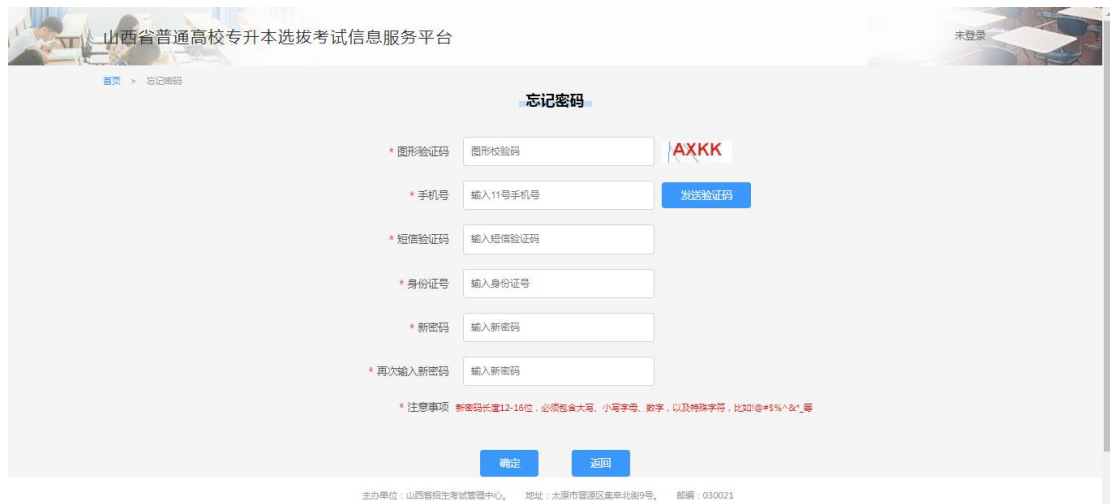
山西省普通高校专升本选拔考试信息服务平台

未登录

首页 > 忘记密码

忘记密码

* 图形验证码 图形校验码 AXKK

* 手机号 输入11号手机号 发送验证码

* 短信验证码 输入短信验证码

* 身份证号 输入身份证号

* 新密码 输入新密码

* 再次输入新密码 输入新密码

* 注意事项 新密码长度12-16位，必须包含大写、小写字母、数字，以及特殊字符，比如!@#$%^&*_等

确定 返回

主办单位：山西省招生考试管理中心。 地址：太原市晋源区集阜北街9号。 邮编：030021